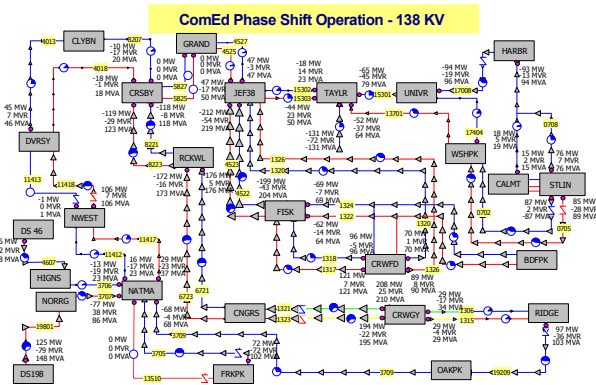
ComEd Phase Shift Operation - 138 KV

CLYBN
4013
6207
-10 MW
17 MVR
20 MVA
GRAND
4525
4527
0 MW
0 MVR
0 MVA
5827
47 MW
-3 MVR
47 MVA
HARBR
4018
-18 MW
-1 MVR
18 MVA
CRSBY
5825
47 MW
-17 MVR
50 MVA
JEF38
-18 MW
14 MVR
23 MVA
15302
TAYLR
-65 MW
-49 MVR
81 MVA
15301
UNIVR
-94 MW
-19 MVR
96 MVA
17008
-93 MW
13 MVR
94 MVA
45 MW
7 MVR
46 MVA
DVRSY
-119 MW
-29 MVR
123 MVA
-118 MW
-8 MVR
118 MVA
-212 MW
-54 MVR
219 MVA
-44 MW
23 MVR
50 MVA
-52 MW
-37 MVR
64 MVA
13701
0708
8221
-131 MW
-72 MVR
-131 MVA
WSHPK
17404
18 MW
5 MVR
19 MVA
8223
RCKWL
4523
1326
15 MW
2 MVR
15 MVA
76 MW
7 MVR
76 MVA
11413
11418
106 MW
7 MVR
106 MVA
-172 MW
-16 MVR
173 MVA
5 MW
176 MW
-199 MW
-43 MVR
204 MVA
13205
-69 MW
-7 MVR
69 MVA
CALMT
STLIN
-1 MW
0 MVR
1 MVA
NWEST
4522
FISK
1322
1324
87 MW
2 MVR
-87 MVR
85 MW
28 MVR
89 MVA
DS 46
0702
0705
5 MW
2 MVR
5 MVA
4607
11412
-13 MW
-19 MVR
23 MVA
11417
13 MW
-17 MVR
23 MVA
29 MW
-31 MVR
47 MVA
-62 MW
-14 MVR
64 MVA
1320
96 MW
-5 MVR
96 MVA
70 MW
1 MVR
70 MVA
BDFPK
HIGNS
3706
1318
1317
CRWFD
1326
NORRG
3707
NATMA
6723
-11 MW
7 MVR
121 MVA
208 MW
25 MVR
210 MVA
89 MW
8 MVR
90 MVA
6721
-77 MW
38 MVR
86 MVA
29 MW
-17 MVR
34 MVA
19801
-68 MW
-4 MVR
68 MVA
CNGRS
1321
1323
CRWGY
1306
1315
RIDGE
194 MW
-4 MVR
194 MVA
-22 MW
195 MVA
86 MW
-12 MVR
87 MVA
97 MW
36 MVR
103 MVA
DS19B
125 MW
-79 MVR
148 MVA
0 MW
0 MVR
0 MVA
3705
72 MW
-7 MVR
72 MVA
73 MW
-14 MVR
74 MVA
102 MVA
OAKPK
3709
13510
FRKPK
19209
3705